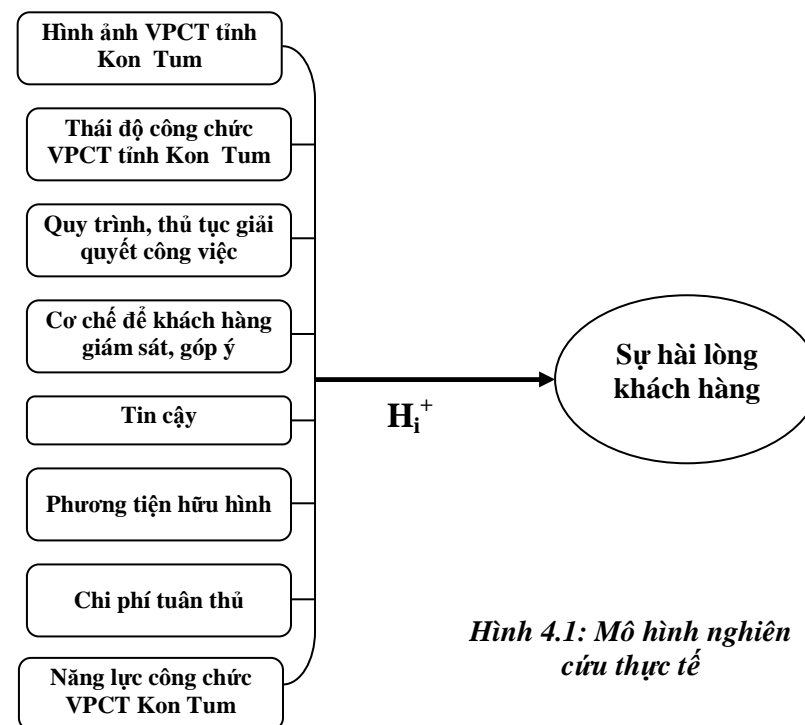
Hình ảnh VPCT tỉnh Kon Tum

Thái độ công chức VPCT tỉnh Kon Tum

Quy trình, thủ tục giải quyết công việc

Cơ chế để khách hàng giám sát, góp ý

Tin cậy

Phương tiện hữu hình

Chi phí tuân thủ

Năng lực công chức VPCT Kon Tum

$H_i^+$

Sự hài lòng khách hàng

Hình 4.1: Mô hình nghiên cứu thực tế